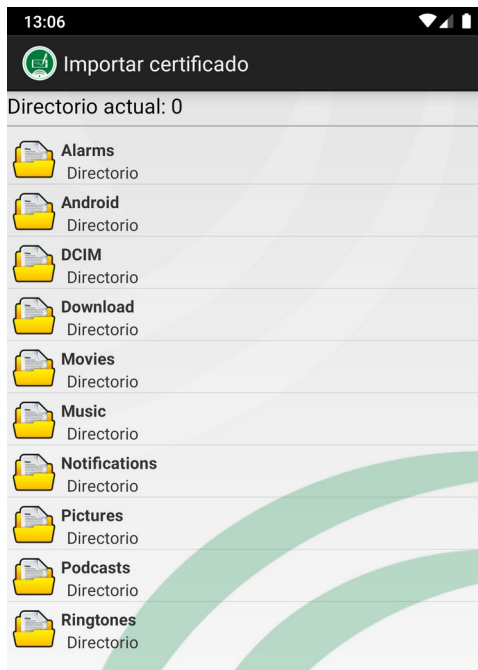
13:06

Importar certificado

Directorio actual: 0

Alarms
Directorio

Android
Directorio

DCIM
Directorio

Download
Directorio

Movies
Directorio

Music
Directorio

Notifications
Directorio

Pictures
Directorio

Podcasts
Directorio

Ringtones
Directorio